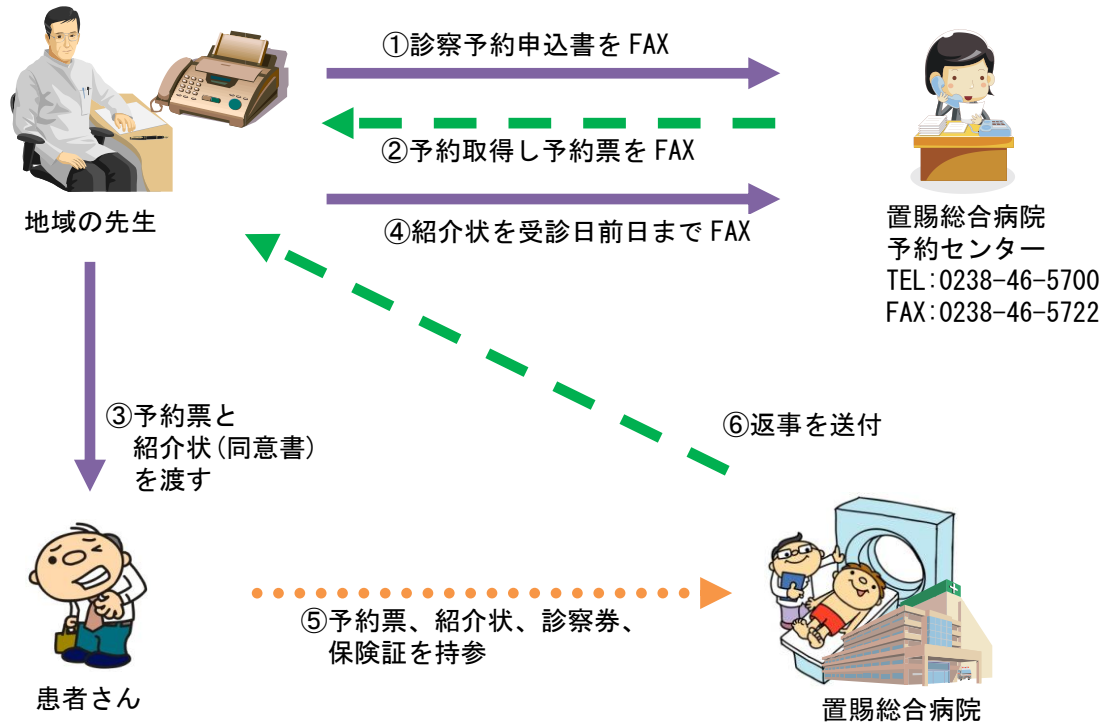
①診察予約申込書をFAX

②予約取得し予約票をFAX

④紹介状を受診日前日までFAX

地域の先生

置賜総合病院
予約センター
TEL:0238-46-5700
FAX:0238-46-5722

③予約票と
紹介状(同意書)
を渡す

⑥返事を送付

⑤予約票、紹介状、診察券、
保険証を持参

患者さん

置賜総合病院